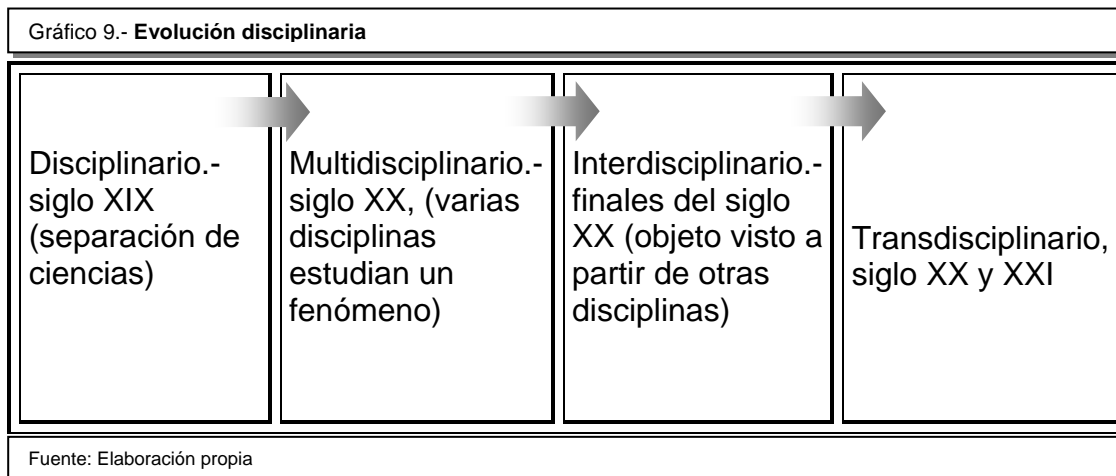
Gráfico 9.- **Evolución disciplinaria**

Disciplinario.- siglo XIX (separación de ciencias)

Multidisciplinario.- siglo XX, (varias disciplinas estudian un fenómeno)

Interdisciplinario.- finales del siglo XX (objeto visto a partir de otras disciplinas)

Transdisciplinario, siglo XX y XXI

Fuente: Elaboración propia